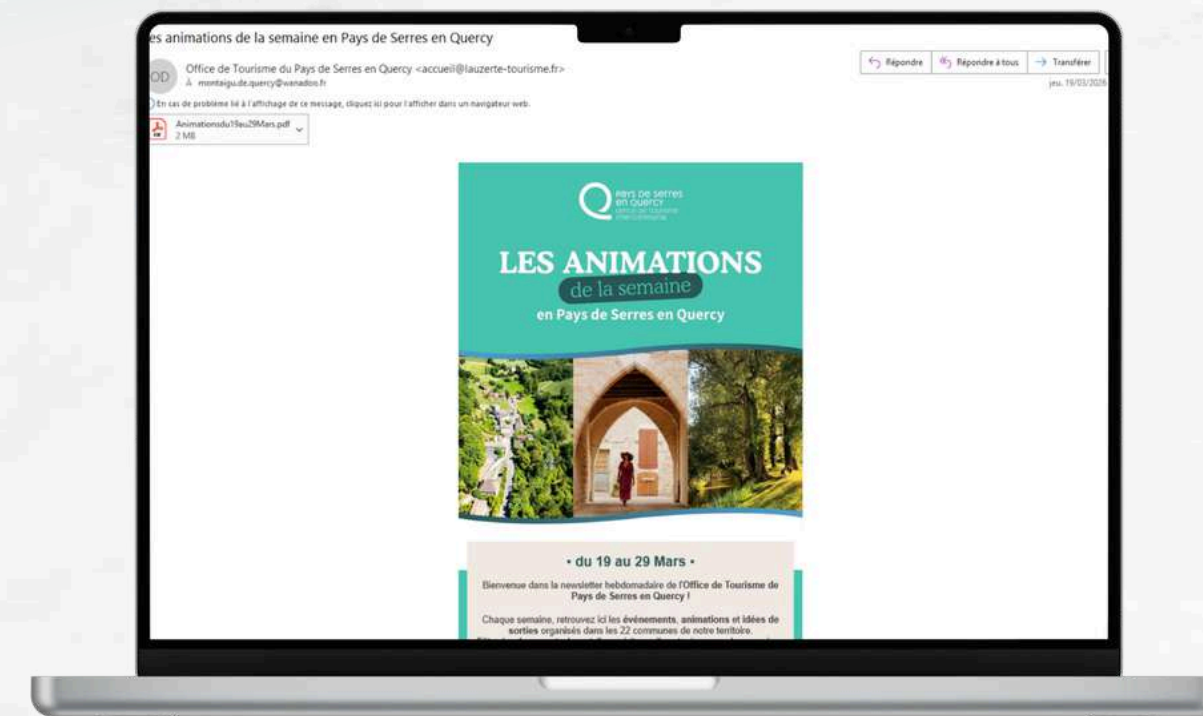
es animations de la semaine en Pays de Serres en Quercy

OD

Office de Tourisme du Pays de Serres en Quercy <accueil@lauzerte-tourisme.fr>
À montaigu.de.quercy@wanadoo.fr

Répondre | Répondre à tous | Transférer

jeu. 19/03/2026

En cas de problème lié à l'affichage de ce message, cliquez ici pour l'afficher dans un navigateur web.

Animationsdu19au29Mars.pdf
2 MB

Pays de Serres en Quercy
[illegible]

LES ANIMATIONS
de la semaine
en Pays de Serres en Quercy

• du 19 au 29 Mars •

Bienvenue dans la newsletter hebdomadaire de l'Office de Tourisme de Pays de Serres en Quercy !

Chaque semaine, retrouvez ici les événements, animations et idées de sorties organisés dans les 22 communes de notre territoire.
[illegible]